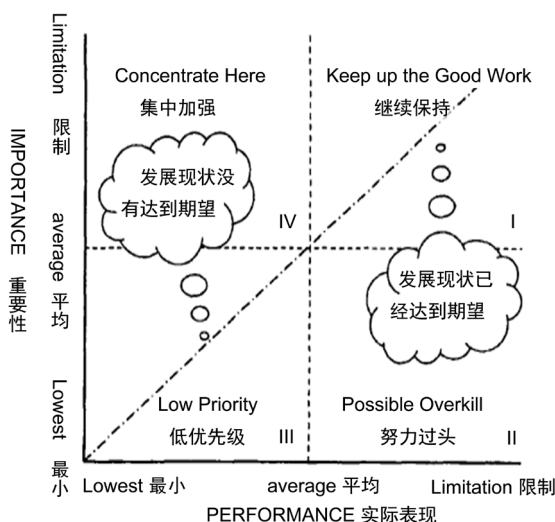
IMPORTANCE 重要性

Limitation 限制

average 平均

Lowest 最小

Concentrate Here
集中加强

Keep up the Good Work
继续保持

发展现状没有达到期望

IV

I

发展现状已经达到期望

Low Priority
低优先级

III

Possible Overkill
努力过头

II

Lowest 最小

average 平均

Limitation 限制

PERFORMANCE 实际表现